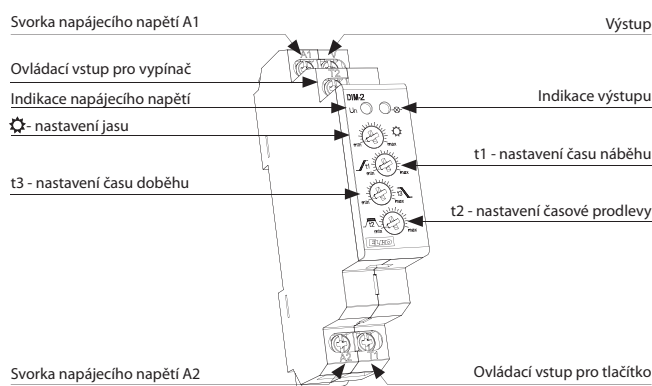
Svorka napájecího napětí A1

Výstup

Ovládací vstup pro vypínač

Indikace napájecího napětí

Indikace výstupu

- nastavení jasu

t1 - nastavení času náběhu

t3 - nastavení času doběhu

t2 - nastavení časové prodlevy

DIM-2

Un

min

max

t1

t2

t3

ELKO

A1

A2

T1

Svorka napájecího napětí A2

Ovládací vstup pro tlačítko